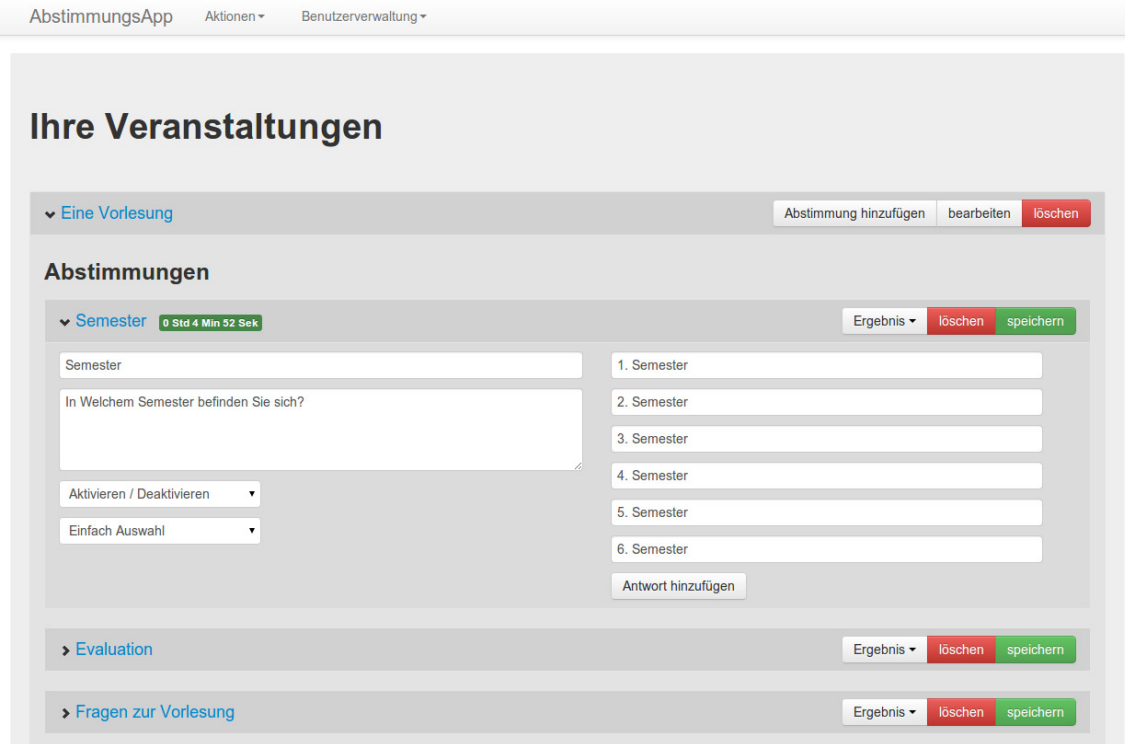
AbstimmungsApp Aktionen Benutzerverwaltung

# Ihre Veranstaltungen

Eine Vorlesung

Abstimmung hinzufügen bearbeiten löschen

Abstimmungen

Semester 0 Std 4 Min 52 Sek

Ergebnis löschen speichern

Semester

In Welchem Semester befinden Sie sich?

Aktivieren / Deaktivieren

Einfach Auswahl

1. Semester

2. Semester

3. Semester

4. Semester

5. Semester

6. Semester

Antwort hinzufügen

Evaluation

Ergebnis löschen speichern

Fragen zur Vorlesung

Ergebnis löschen speichern